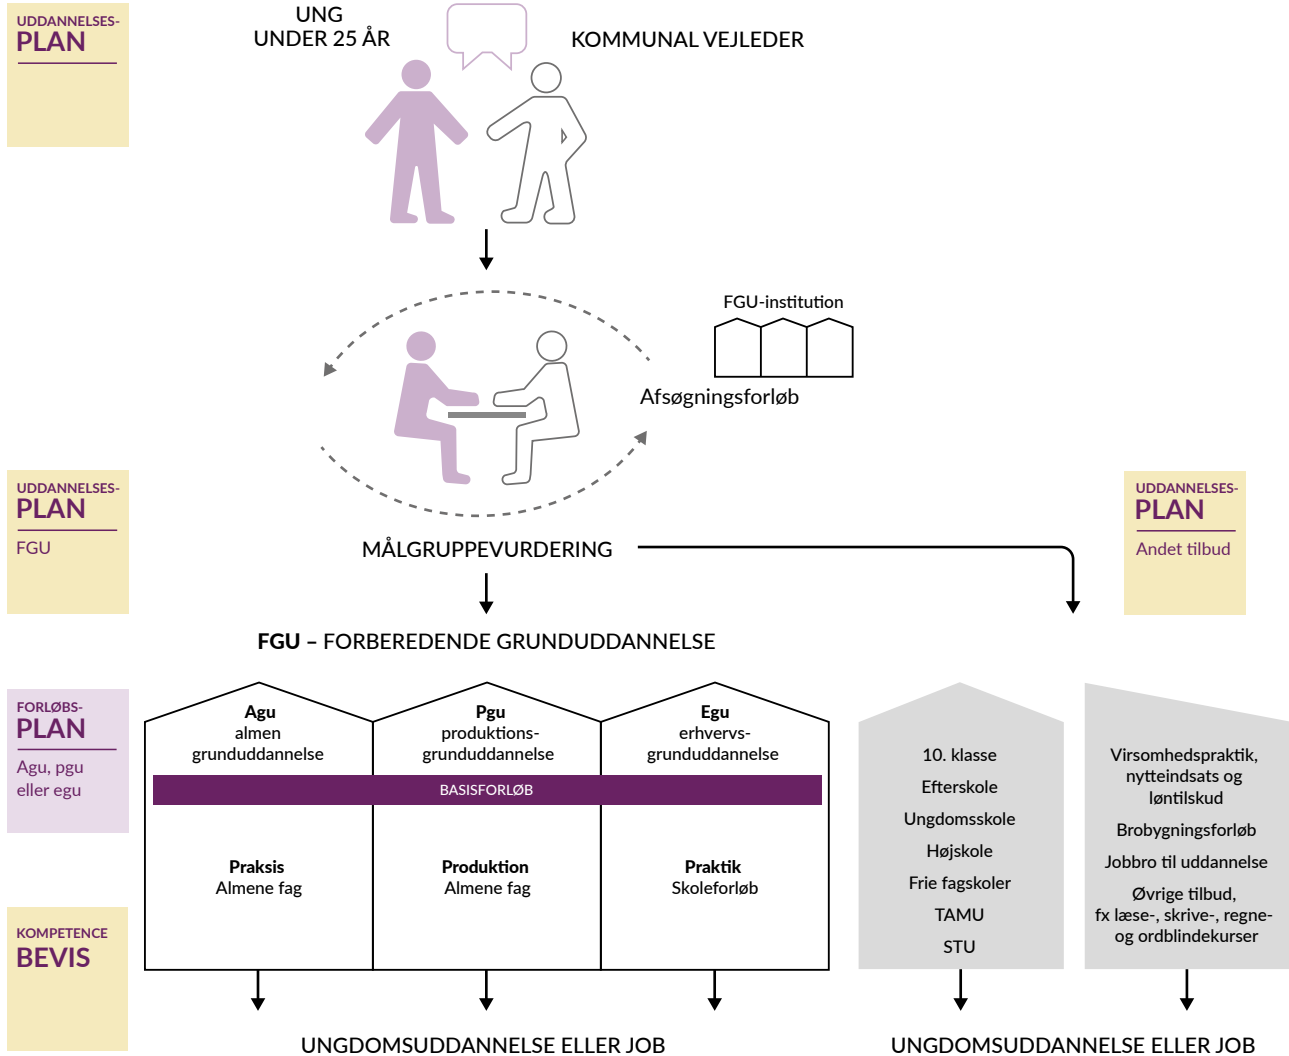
UDDANNELSES-
PLAN

UNG
UNDER 25 ÅR

KOMMUNAL VEJLEDER

FGU-institution

Afsøgningsforløb

UDDANNELSES-
PLAN
FGU

MÅLGRUPPEVURDERING

UDDANNELSES-
PLAN
Andet tilbud

FGU – FORBEREDENDE GRUNDUDDANNELSE

FORLØBS-
PLAN
Agu, pgu eller egu

Agu
almen grunduddannelse

Pgu
produktions-grunduddannelse

Egu
erhvervs-grunduddannelse

BASISFORLØB

Praksis
Almene fag

Produktion
Almene fag

Praktik
Skoleforløb

10. klasse
Efterskole
Ungdomsskole
Højskole
Frie fagskoler
TAMU
STU

Virsomhedspraktik, nytteindsats og løntilskud
Brobygningsforløb
Jobbro til uddannelse
Øvrige tilbud, fx læse-, skrive-, regne- og ordblindekurser

KOMPETENCE
BEVIS

UNGDOMSUDDANNELSE ELLER JOB

UNGDOMSUDDANNELSE ELLER JOB